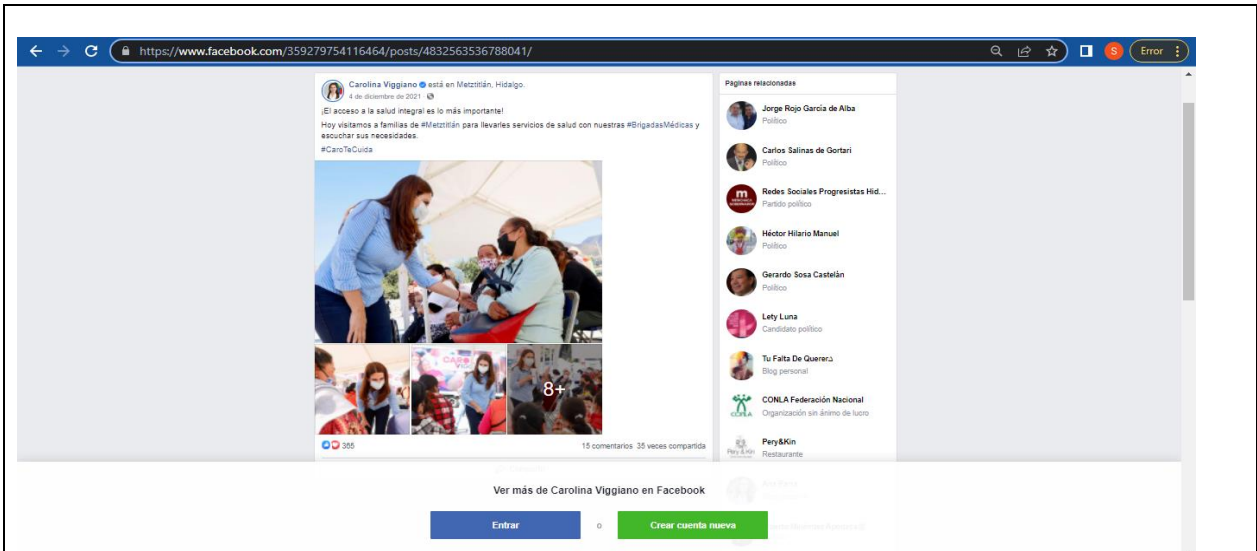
https://www.facebook.com/359279754116464/posts/4832563536788041/

S Error

Carolina Viggiano está en Metztitlán, Hidalgo.
4 de diciembre de 2021

¡El acceso a la salud integral es lo más importante!
Hoy visitamos a familias de #Metztitlán para llevarles servicios de salud con nuestras #BrigadasMédicas y escuchar sus necesidades.
#CaroTeCuida

8+

365

15 comentarios 35 veces compartida

Páginas relacionadas

Jorge Rojo García de Alba
Político

Carlos Salinas de Gortari
Político

Redes Sociales Progresistas Hid...
Partido político

Héctor Hilario Manuel
Político

Gerardo Sosa Castelán
Político

Lety Luna
Candidato político

Tu Falta De Querer
Blog personal

CONLA Federación Nacional
Organización sin ánimo de lucro

Pery&Kin
Restaurante

Ver más de Carolina Viggiano en Facebook

Entrar o Crear cuenta nueva